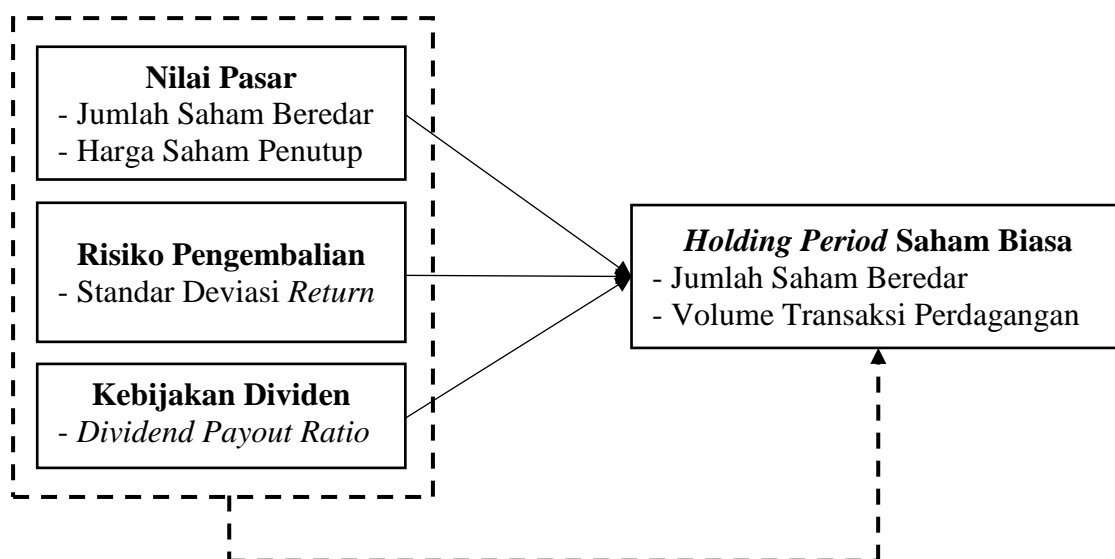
**Nilai Pasar**
- Jumlah Saham Beredar
- Harga Saham Penutup

**Risiko Pengembalian**
- Standar Deviasi *Return*

**Kebijakan Dividen**
- *Dividend Payout Ratio*

*Holding Period* **Saham Biasa**
- Jumlah Saham Beredar
- Volume Transaksi Perdagangan